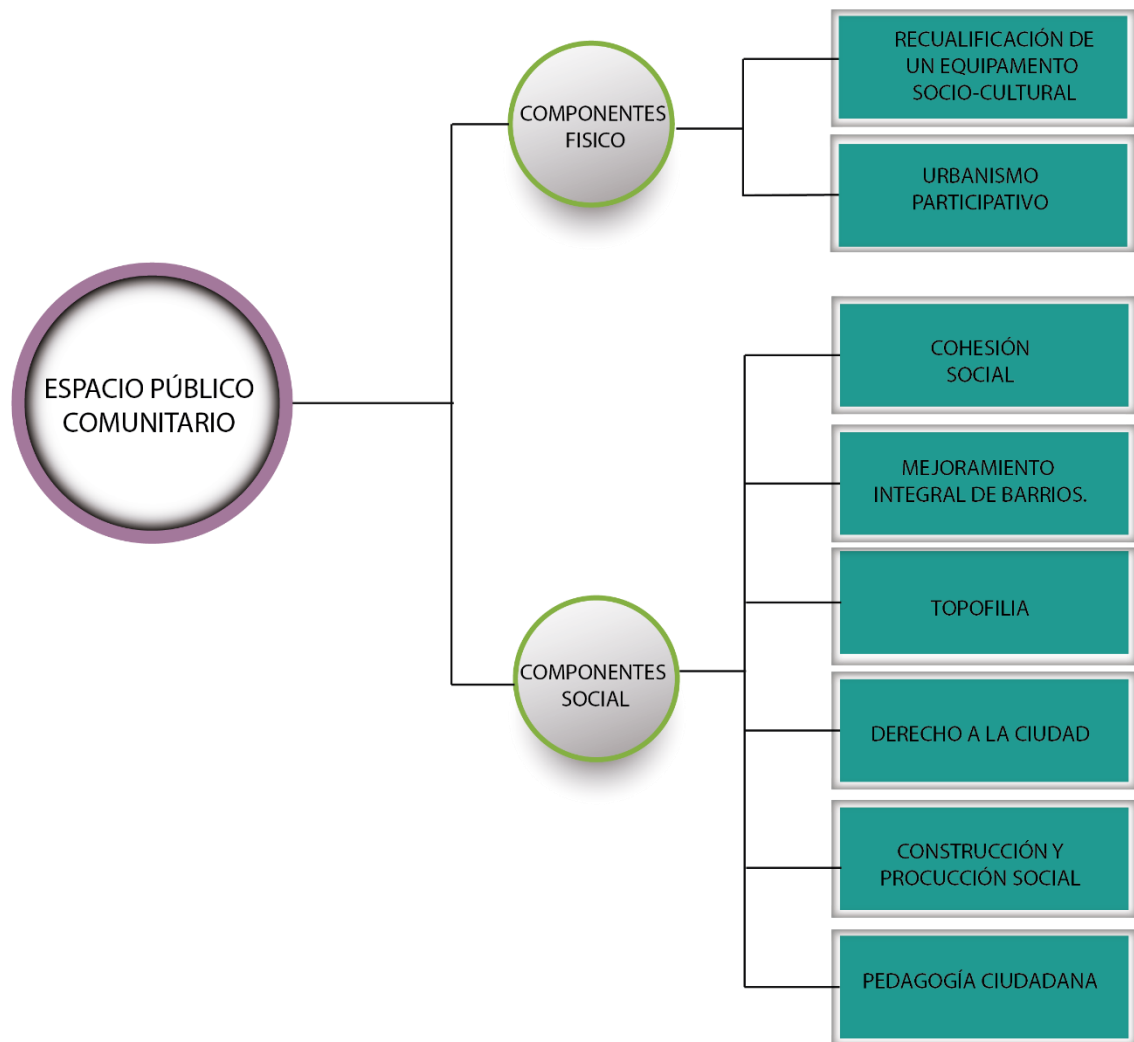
ESPACIO PÚBLICO COMUNITARIO

COMPONENTES FISICO

RECUALIFICACIÓN DE UN EQUIPAMENTO SOCIO-CULTURAL

URBANISMO PARTICIPATIVO

COMPONENTES SOCIAL

COHESIÓN SOCIAL

MEJORAMIENTO INTEGRAL DE BARRIOS.

TOPOFILIA

DERECHO A LA CIUDAD

CONSTRUCCIÓN Y PROCUCCIÓN SOCIAL

PEDAGOGÍA CIUDADANA